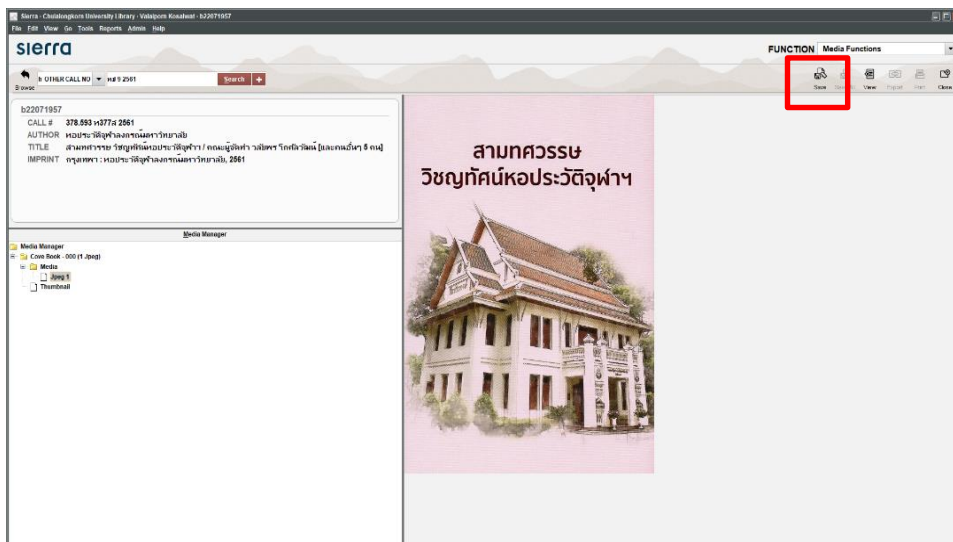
Sierra · Chulalongkorn University Library · Valaiporn Kosalwat · b22071957

File Edit View Go Tools Reports Admin Help

sierra

FUNCTION Media Functions

Browse

h OTHER CALL NO หอ 9 2561

Search +

Save View Close

b22071957

CALL # 378.593 ห377ส 2561

AUTHOR หอประวัติจุฬาลงกรณ์มหาวิทยาลัย

TITLE สามทศวรรษ วิชญทัศน์หอประวัติจุฬาฯ / คณะผู้จัดทำ วลัยพร รัตนเศรษฐ [และคนอื่นๆ 5 คน]

IMPRINT กรุงเทพฯ : หอประวัติจุฬาลงกรณ์มหาวิทยาลัย, 2561

Media Manager

Media Manager
Cove Book - 000 (1 Jpeg)
Media
Jpeg 1
Thumbnail

สามทศวรรษ
วิชญทัศน์หอประวัติจุฬาฯ